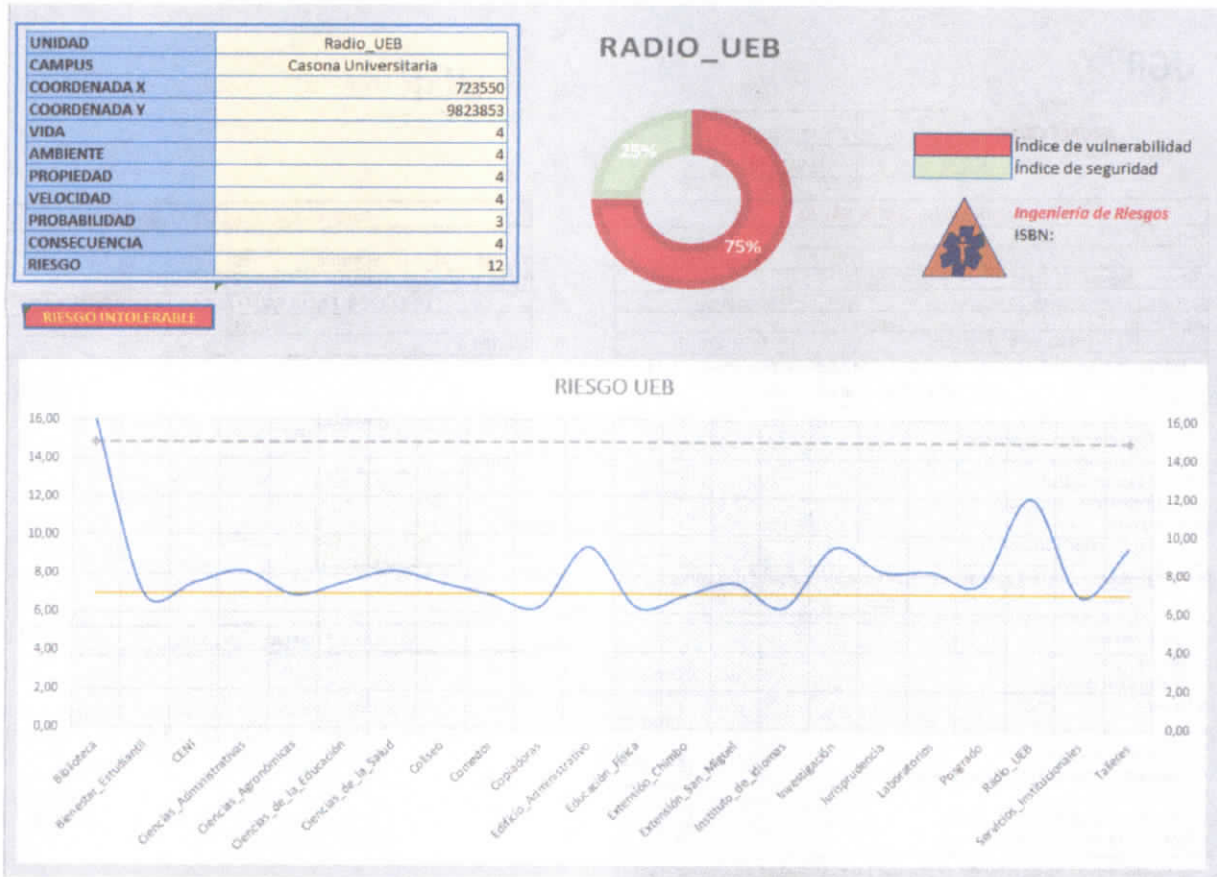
| UNIDAD | Radio_UEB |
|---|---|
| CAMPUS | Casona Universitaria |
| COORDENADA X | 723550 |
| COORDENADA Y | 9823853 |
| VIDA | 4 |
| AMBIENTE | 4 |
| PROPIEDAD | 4 |
| VELOCIDAD | 4 |
| PROBABILIDAD | 3 |
| CONSECUENCIA | 4 |
| RIESGO | 12 |

RIESGO INTOLERABLE

RADIO_UEB

25%

75%

Índice de vulnerabilidad
Índice de seguridad

Ingeniería de Riesgos
ISBN:

RIESGO UEB

16,00
14,00
12,00
10,00
8,00
6,00
4,00
2,00
0,00

16,00
14,00
12,00
10,00
8,00
6,00
4,00
2,00
0,00

Biblioteca
Bienestar_Estudiantil
CENI
Ciencias_Administrativas
Ciencias_Agronómicas
Ciencias_de_la_Educación
Ciencias_de_la_Salud
Coliseo
Comedor
Copiadoras
Edificio_Administrativo
Educación_Física
Extensión_Chimbo
Extensión_San_Miguel
Instituto_de_Idiomas
Investigación
Jurisprudencia
Laboratorios
Posgrado
Radio_UEB
Servicios_Institucionales
Talleres